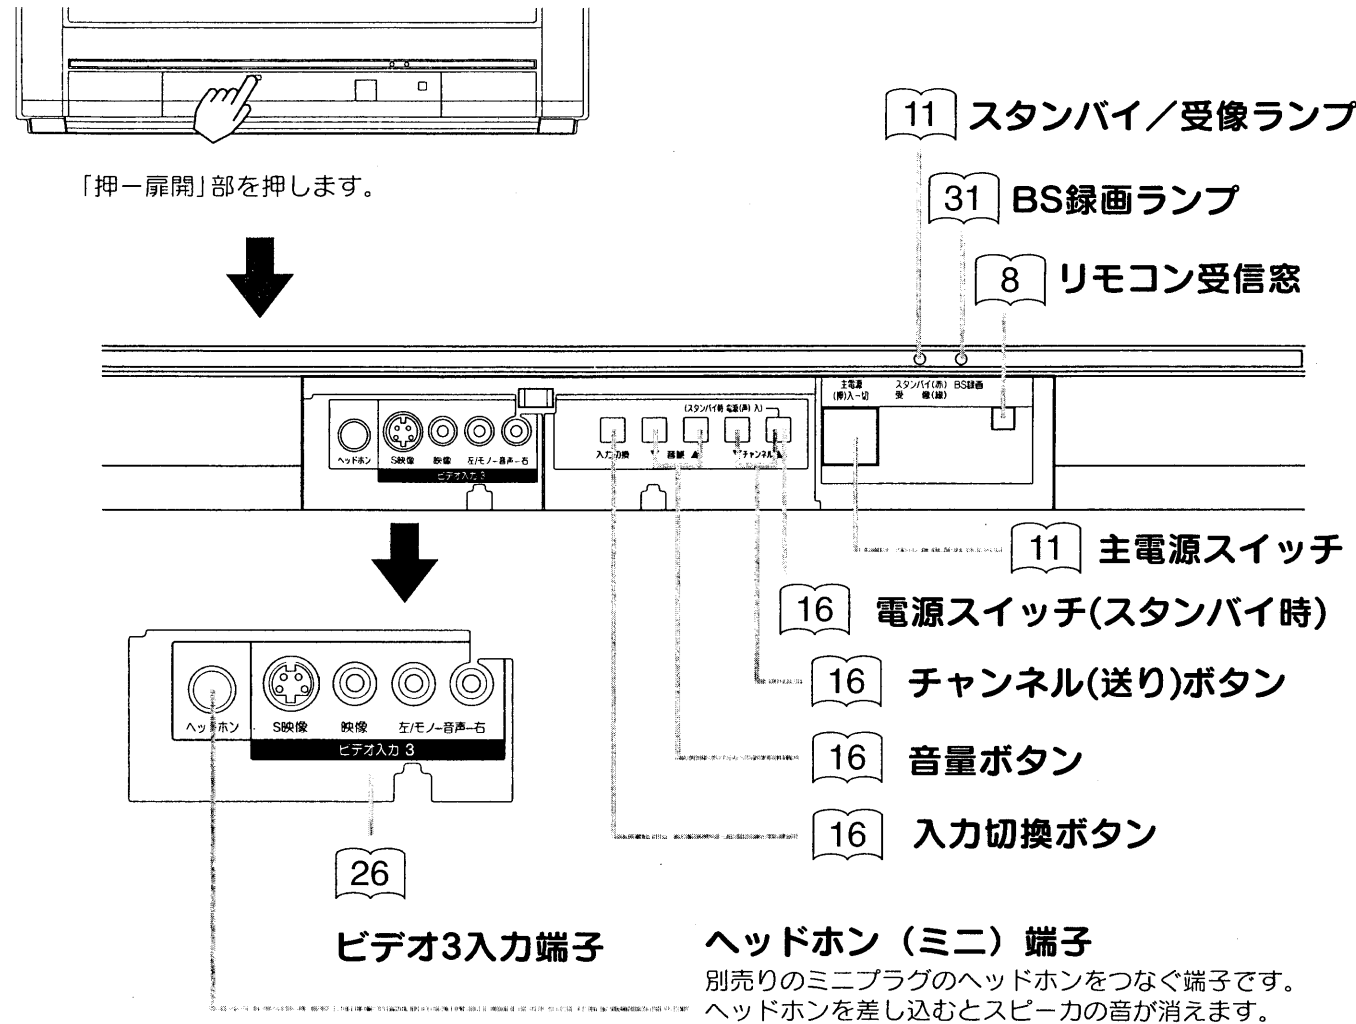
「押ー扉開」部を押します。

11 スタンバイ／受像ランプ

31 BS録画ランプ

8 リモコン受信窓

主電源 (押)入ー切

スタンバイ(赤) 受 像(緑)

BS録画

ヘッドホン

S映像

映像

左/モノー音声ー右

ビデオ入力 3

(スタンバイ時 電源(声) 入)

入力切換

音量

チャンネル

11 主電源スイッチ

16 電源スイッチ(スタンバイ時)

16 チャンネル(送り)ボタン

16 音量ボタン

16 入力切換ボタン

ヘッドホン

S映像

映像

左/モノー音声ー右

ビデオ入力 3

26

ビデオ3入力端子

ヘッドホン（ミニ）端子
別売りのミニプラグのヘッドホンをつなぐ端子です。ヘッドホンを差し込むとスピーカの音が消えます。